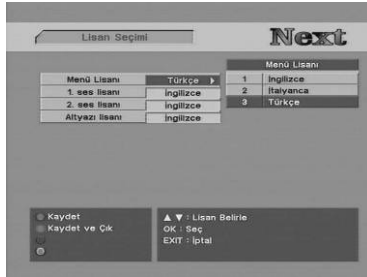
Lisan Seçimi

Next

Menü Lisanı
Türkçe
1. ses lisanı
İngilizce
2. ses lisanı
İngilizce
Altyazı lisanı
İngilizce

Menü Lisanı

| 1 | İngilizce |
|---|---|
| 2 | İtalyanca |
| 3 | Türkçe |

Kaydet
Kaydet ve Çık

▲ ▼ : Lisan Belirle
OK : Seç
EXIT : İptal